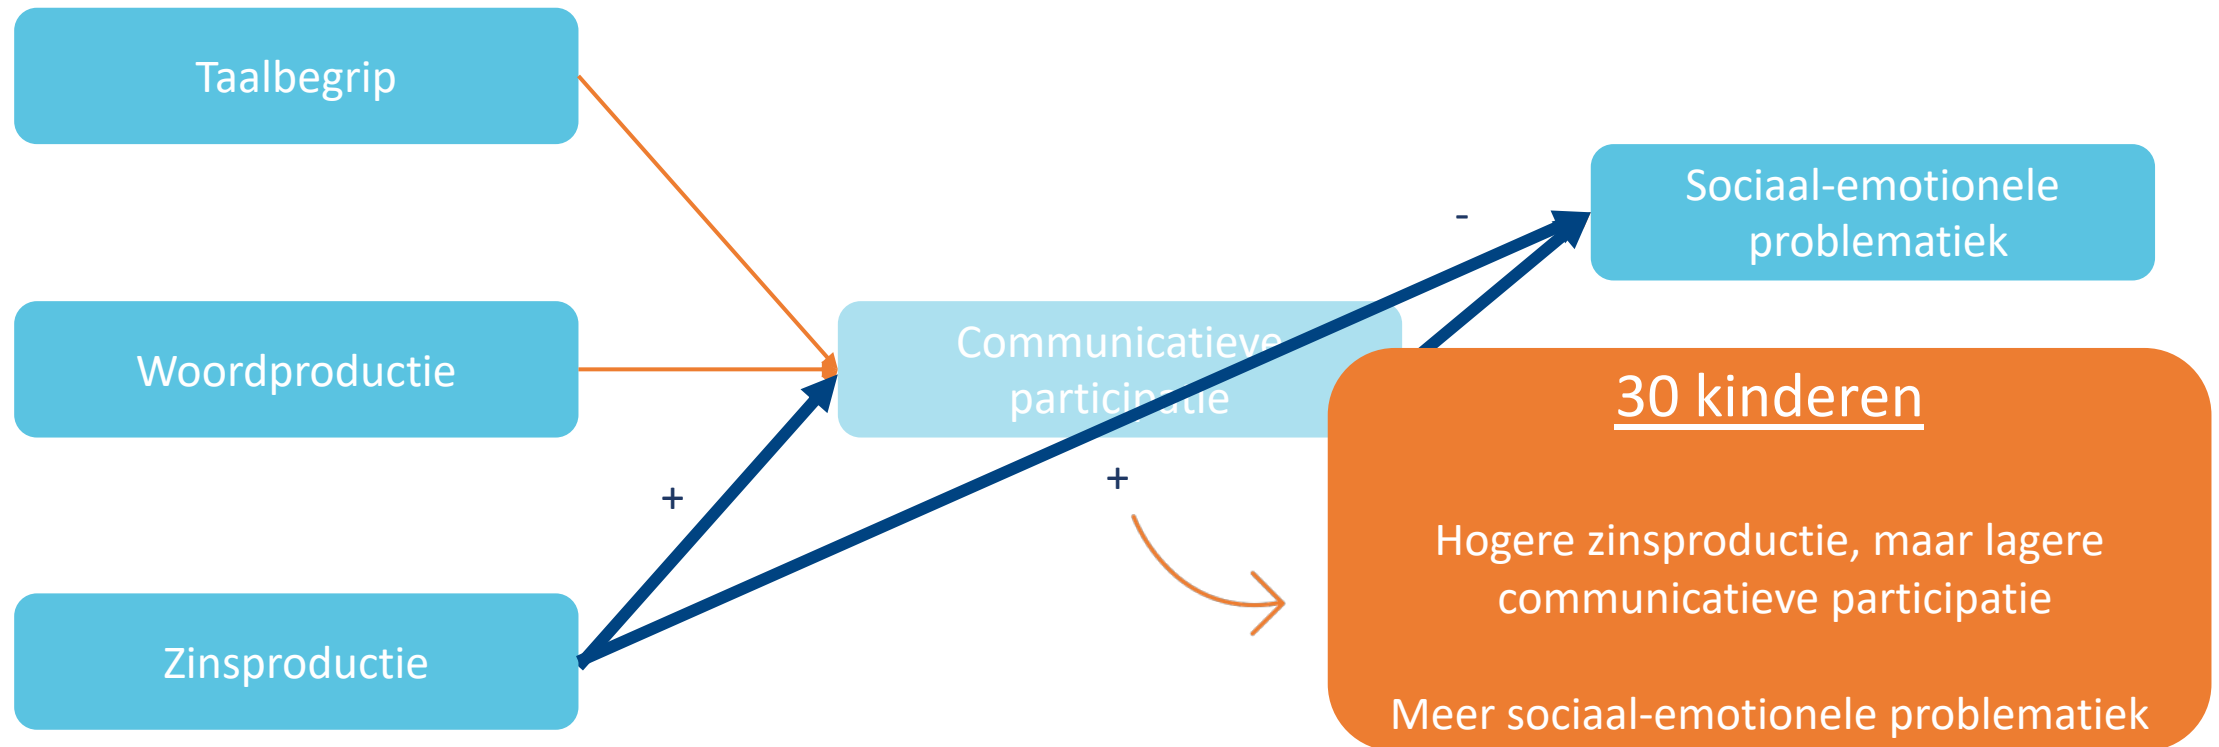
Taalbegrip

Woordproductie

Zinsproductie

Communicatieve participatie

Sociaal-emotionele problematiek

+

+

-

30 kinderen

Hogere zinsproductie, maar lagere communicatieve participatie

Meer sociaal-emotionele problematiek